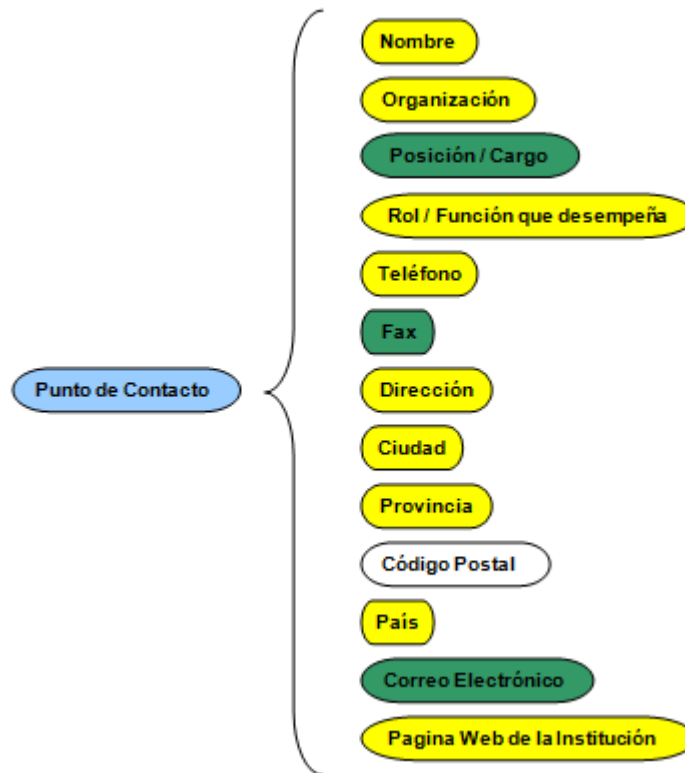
Punto de Contacto

Nombre

Organización

Posición / Cargo

Rol / Función que desempeña

Teléfono

Fax

Dirección

Ciudad

Provincia

Código Postal

País

Correo Electrónico

Pagina Web de la Institución